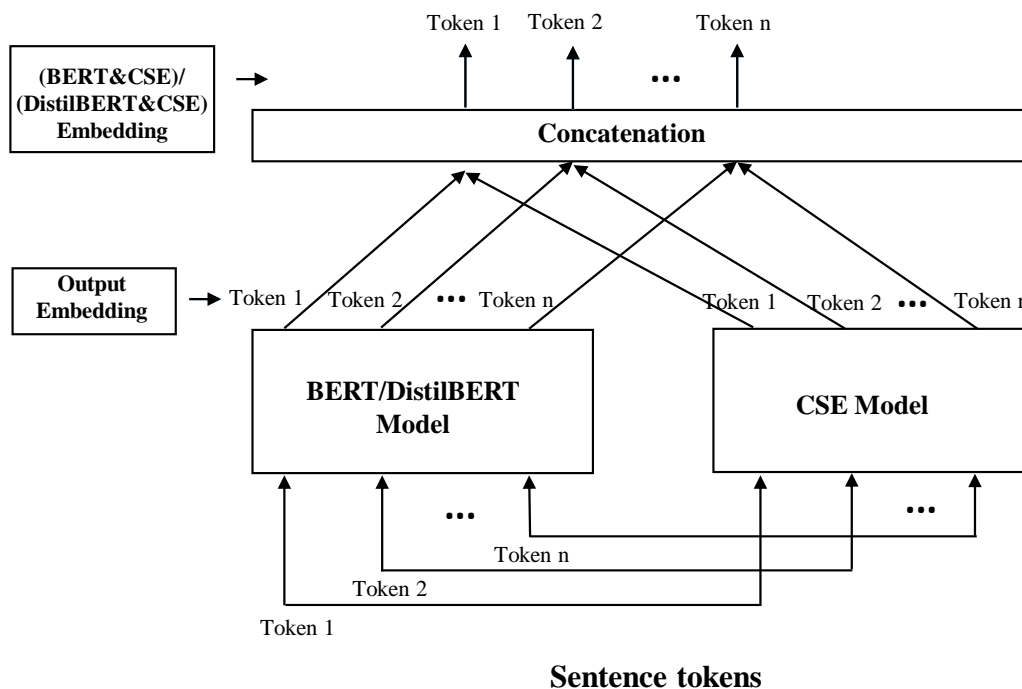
Token 1 Token 2 ... Token n

(BERT&CSE)/ (DistilBERT&CSE) Embedding

Concatenation

Output Embedding

Token 1 Token 2 ... Token n

Token 1 Token 2 ... Token n

BERT/DistilBERT Model

CSE Model

...

...

Token n

Token 2

Token 1

Sentence tokens